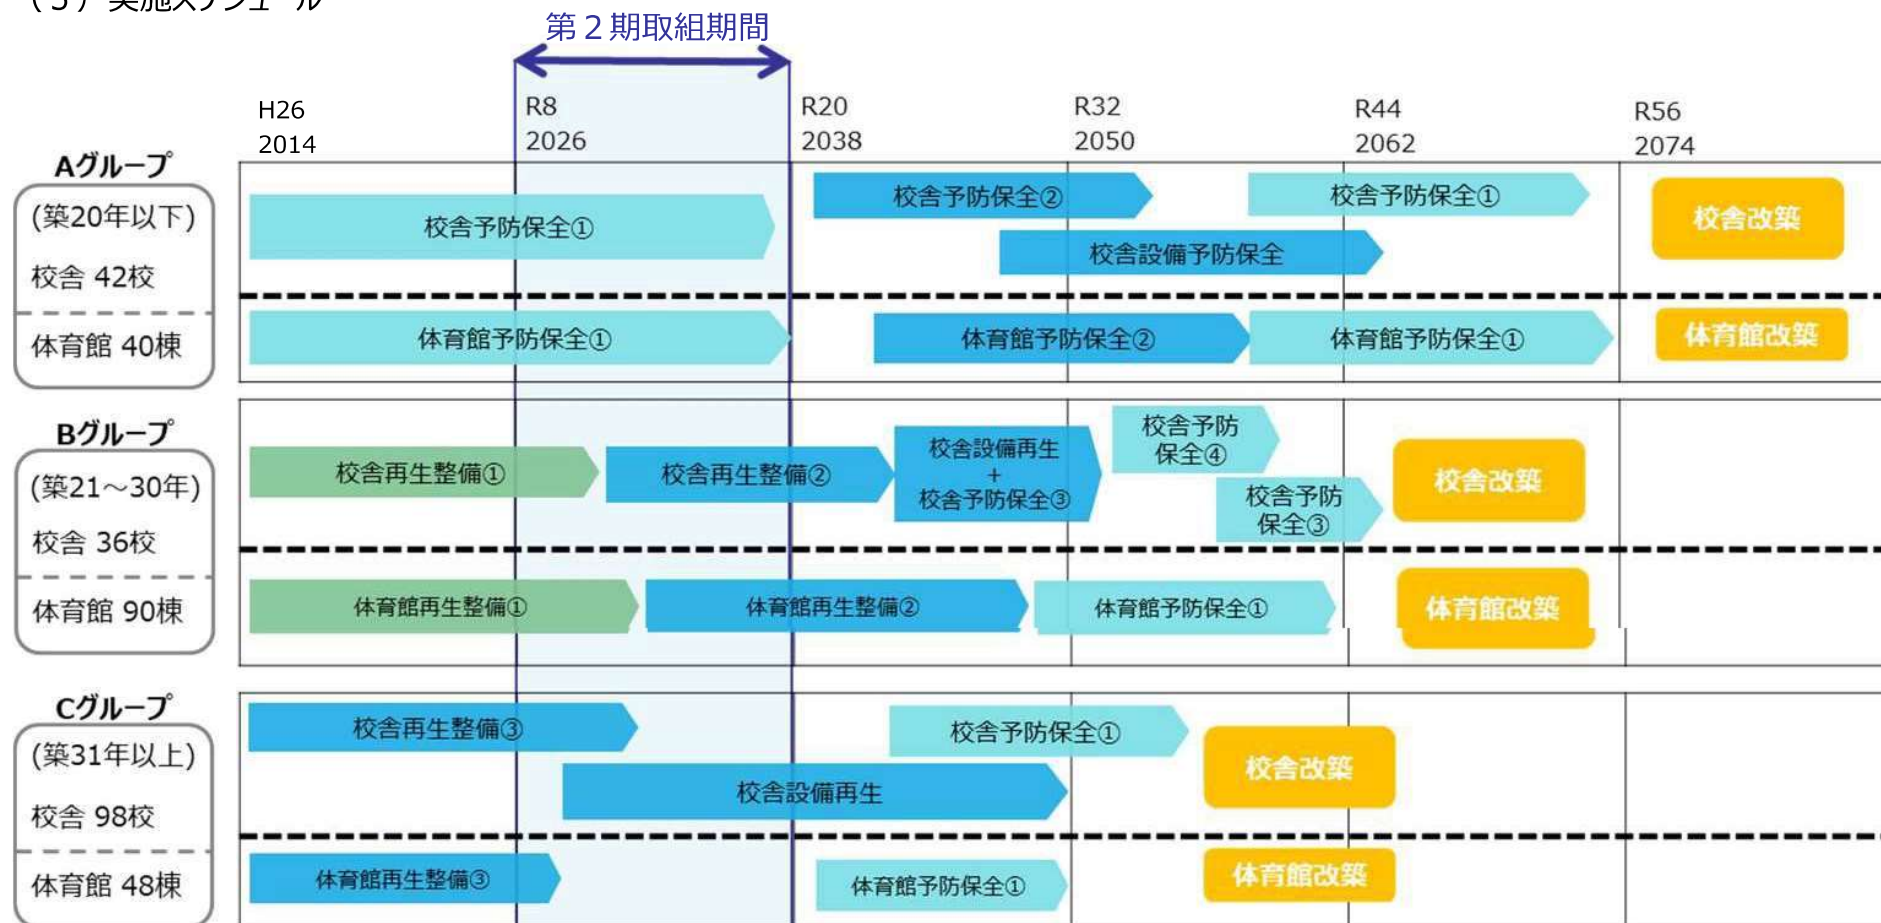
（５）実施スケジュール

第２期取組期間

H26 2014

R8 2026

R20 2038

R32 2050

R44 2062

R56 2074

Aグループ
(築20年以下)
校舎 42校
体育館 40棟

校舎予防保全①
校舎予防保全②
校舎予防保全①
校舎改築
校舎設備予防保全
体育館予防保全①
体育館予防保全②
体育館予防保全①
体育館改築

Bグループ
(築21～30年)
校舎 36校
体育館 90棟

校舎再生整備①
校舎再生整備②
校舎設備再生 + 校舎予防保全③
校舎予防保全④
校舎予防保全③
校舎改築
体育館再生整備①
体育館再生整備②
体育館予防保全①
体育館改築

Cグループ
(築31年以上)
校舎 98校
体育館 48棟

校舎再生整備③
校舎予防保全①
校舎改築
校舎設備再生
体育館再生整備③
体育館予防保全①
体育館改築